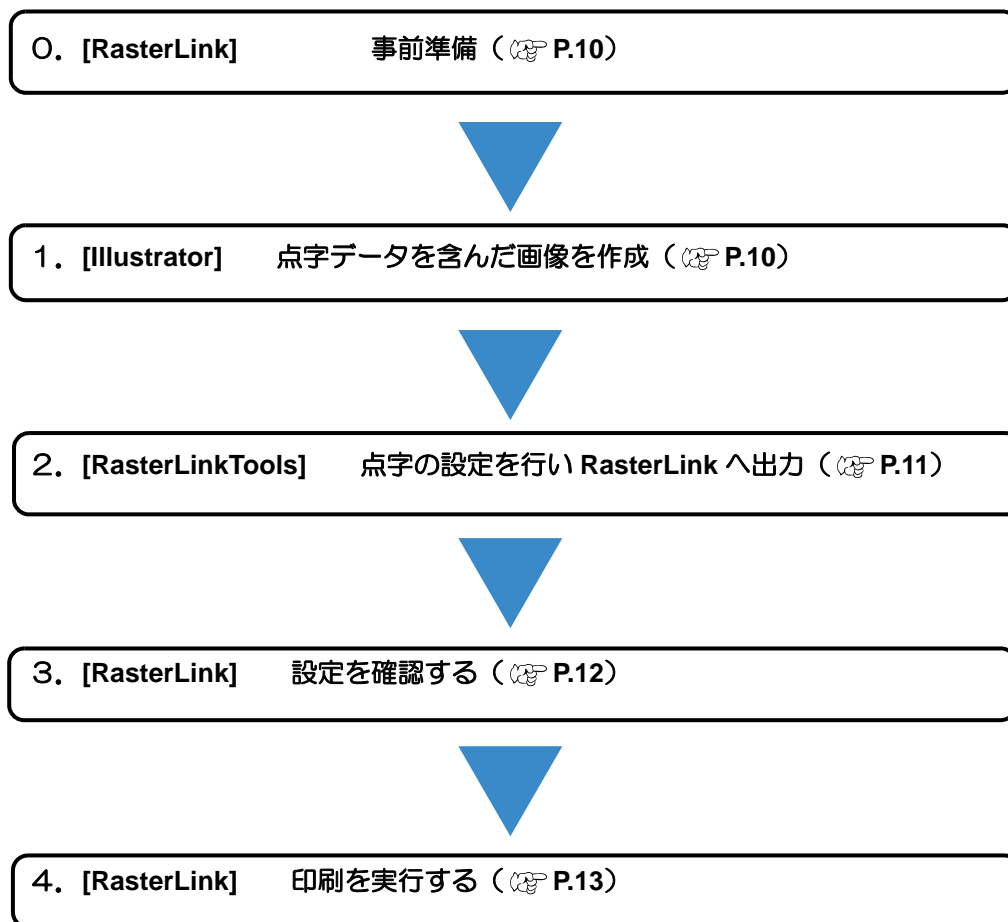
0. [RasterLink] 事前準備（☞ P.10）

1. [Illustrator] 点字データを含んだ画像を作成（☞ P.10）

2. [RasterLinkTools] 点字の設定を行い RasterLink へ出力（☞ P.11）

3. [RasterLink] 設定を確認する（☞ P.12）

4. [RasterLink] 印刷を実行する（☞ P.13）